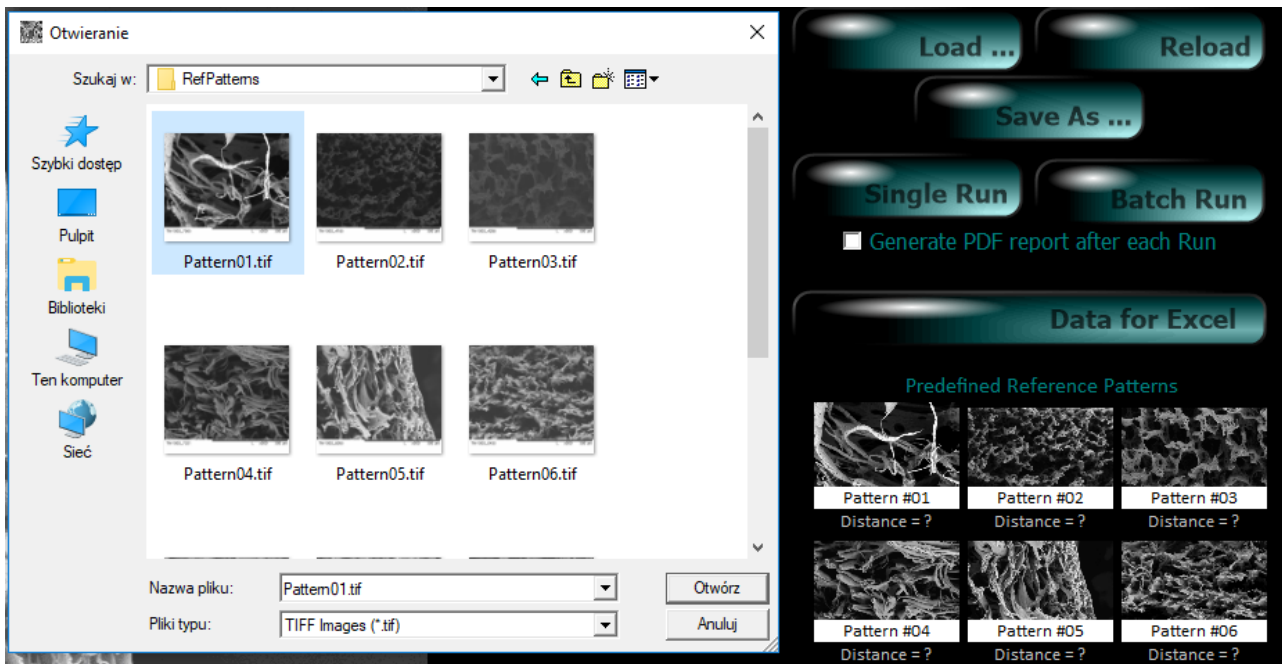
Otwieranie

Szukaj w: RefPatterns

Szybki dostęp
Pulpit
Biblioteki
Ten komputer
Sieć

Pattern01.tif
Pattern02.tif
Pattern03.tif
Pattern04.tif
Pattern05.tif
Pattern06.tif

Nazwa pliku: Pattern01.tif
Pliki typu: TIFF Images (*.tif)

Otwórz
Anuluj

Load ...
Reload
Save As ...
Single Run
Batch Run
Generate PDF report after each Run
Data for Excel

Predefined Reference Patterns

Pattern #01
Distance = ?
Pattern #02
Distance = ?
Pattern #03
Distance = ?
Pattern #04
Distance = ?
Pattern #05
Distance = ?
Pattern #06
Distance = ?